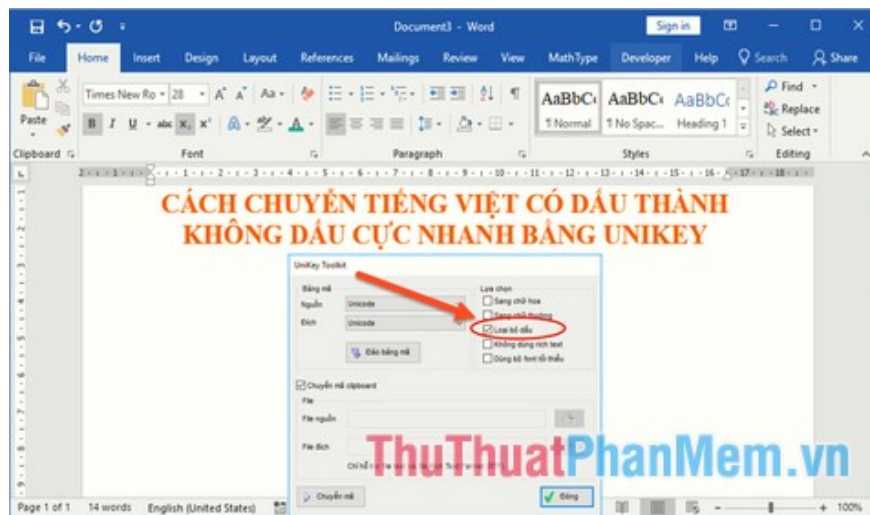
Document3 - Word
Sign in
File Home Insert Design Layout References Mailings Review View MathType Developer Help Search Share
Paste
Times New Ro 28
B I U abc $x_2$ $x^2$
AaBbC AaBbC AaBbC
¶ Normal ¶ No Spac... Heading 1
Find
Replace
Select
Clipboard Font Paragraph Styles Editing

CÁCH CHUYỂN TIẾNG VIỆT CÓ DẤU THÀNH KHÔNG DẤU CỰC NHANH BẰNG UNIKEY

UniKey Toolkit
Bảng mã
Nguồn Unicode
Đích Unicode
Đảo bảng mã
Lựa chọn
Sang chữ hoa
Sang chữ thường
Loại bỏ dấu
Không dùng rich text
Dùng bộ font tối thiểu
Chuyển mã clipboard
File
File nguồn
File đích
Chú ý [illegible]
Chuyển mã
Đóng

ThuThuatPhanMem.vn

Page 1 of 1 14 words English (United States) 100%